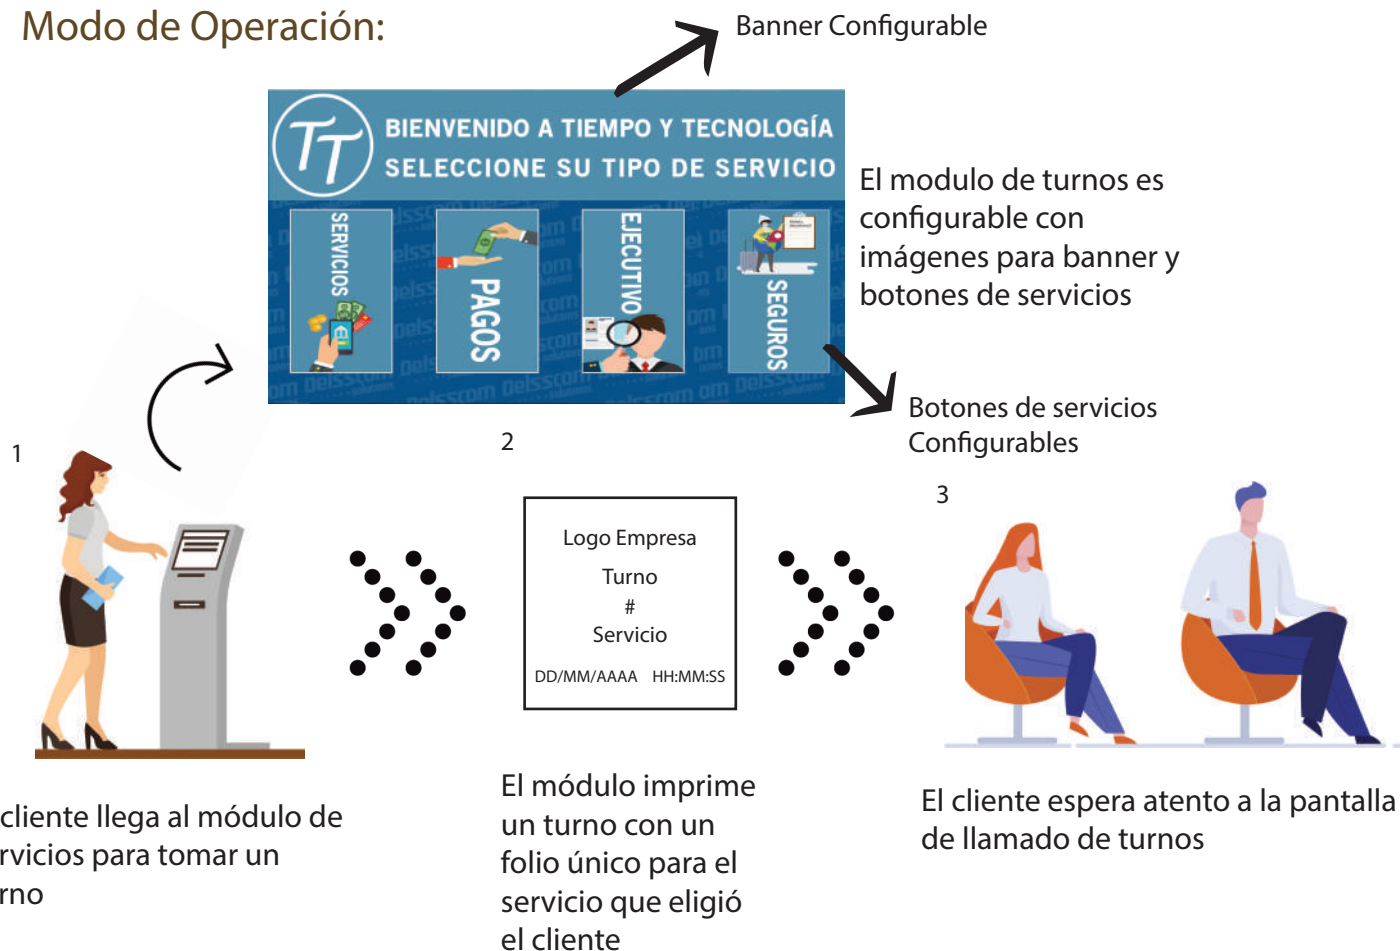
Modo de Operación:

Banner Configurable

TT BIENVENIDO A TIEMPO Y TECNOLOGÍA
SELECCIONE SU TIPO DE SERVICIO

SERVICIOS

PAGOS

EJECUTIVO

SEGUROS

El modulo de turnos es configurable con imágenes para banner y botones de servicios

Botones de servicios Configurables

1

2

3

Logo Empresa
Turno
#
Servicio
DD/MM/AAAA HH:MM:SS

cliente llega al módulo de rvicios para tomar un rno

El módulo imprime un turno con un folio único para el servicio que eligió el cliente

El cliente espera atento a la pantalla de llamado de turnos